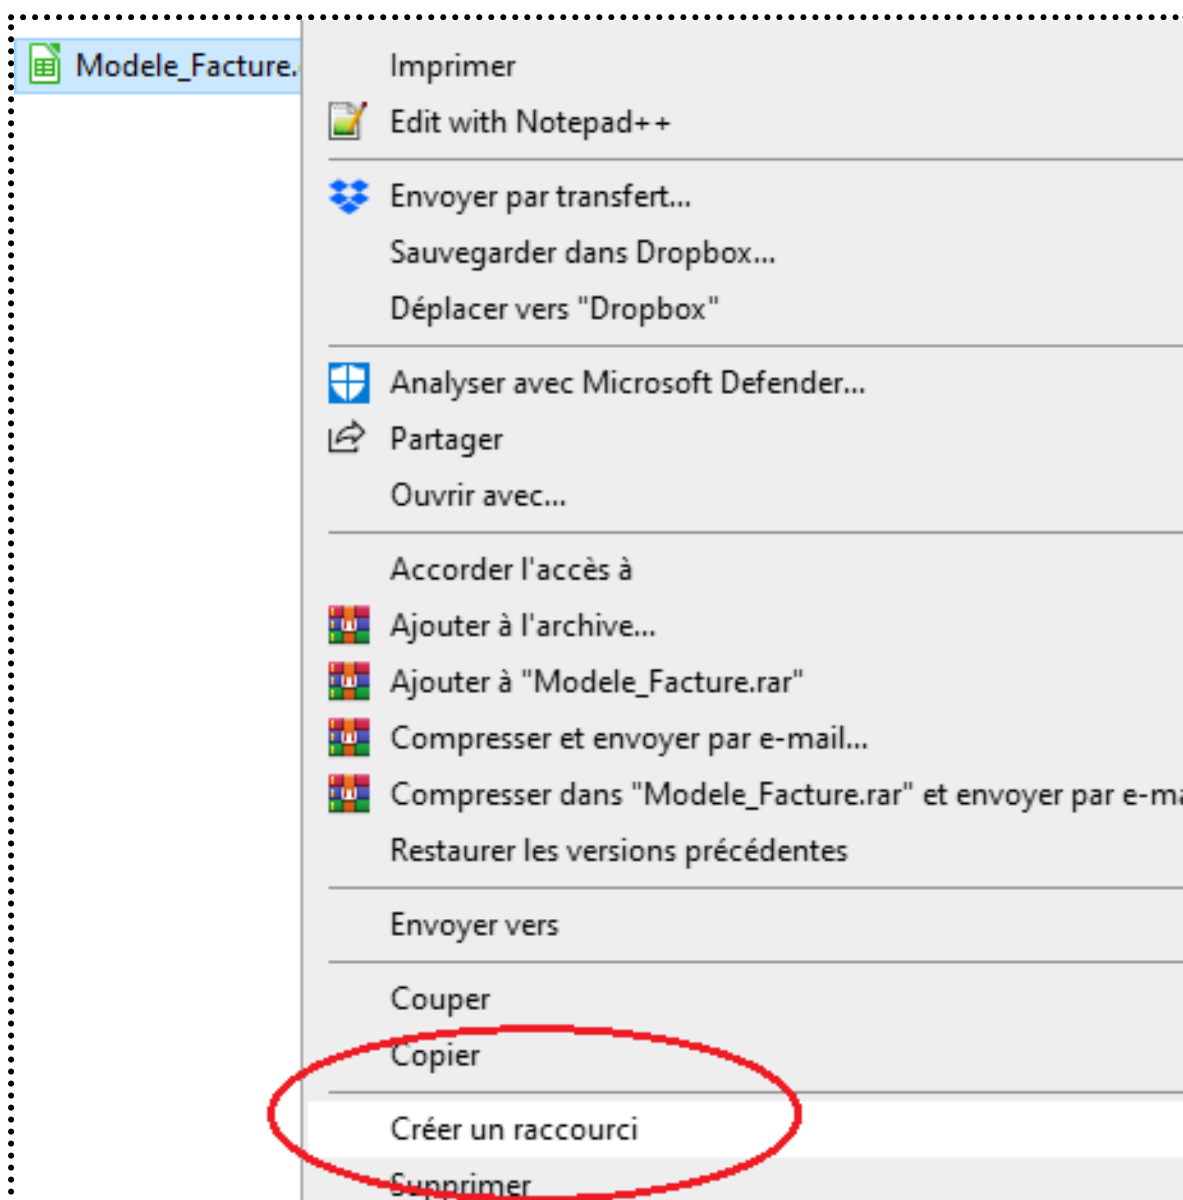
Modele_Facture.

Imprimer
Edit with Notepad++

Envoyer par transfert...
Sauvegarder dans Dropbox...
Déplacer vers "Dropbox"

Analyser avec Microsoft Defender...
Partager
Ouvrir avec...

Accorder l'accès à
Ajouter à l'archive...
Ajouter à "Modele_Facture.rar"
Compresser et envoyer par e-mail...
Compresser dans "Modele_Facture.rar" et envoyer par e-ma
Restaurer les versions précédentes

Envoyer vers

Couper
Copier

Créer un raccourci
Supprimer